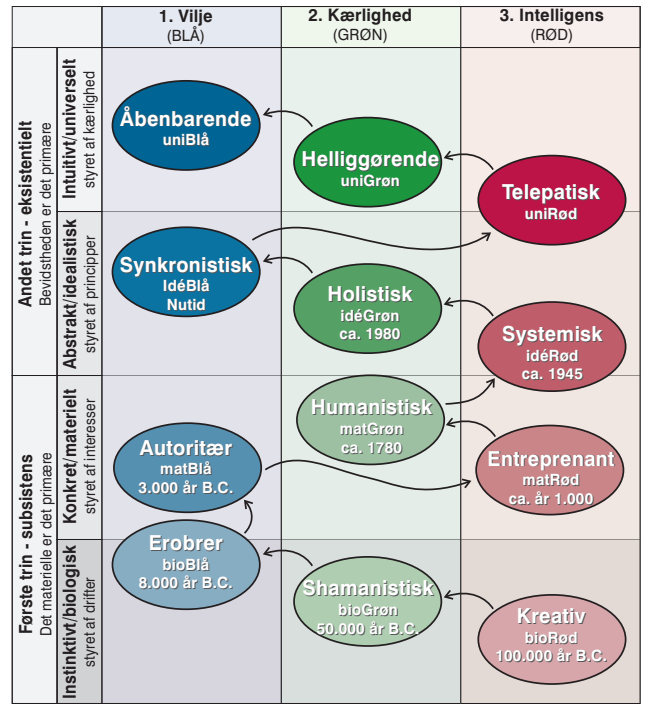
| | | 1. Vilje (BLÅ) | 2. Kærlighed (GRØN) | 3. Intelligens (RØD) |
|---|---|---|---|---|
| Andet trin - eksistentielt Bevidstheden er det primære | Intuitivt/universelt styret af kærlighed | Åbenbarende uniBlå | Helliggørende uniGrøn | Telepatisk uniRød |
| | Abstrakt/idealistisk styret af principper | Synkronistisk IdéBlå Nutid | Holistisk idéGrøn ca. 1980 | Systemisk idéRød ca. 1945 |
| Første trin - subsistens Det materielle er det primære | Konkret/materielt styret af interesser | Autoritær matBlå 3.000 år B.C. | Humanistisk matGrøn ca. 1780 | Entreprenant matRød ca. år 1.000 |
| | Instinktivt/biologisk styret af drifter | Erobrer bioBlå 8.000 år B.C. | Shamanistisk bioGrøn 50.000 år B.C. | Kreativ bioRød 100.000 år B.C. |